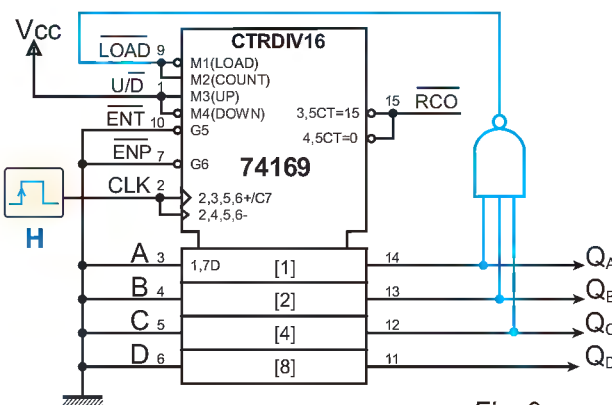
Vcc
$\overline{LOAD}$ 9
$U/\overline{D}$
$\overline{ENT}$ 10
$\overline{ENP}$ 7
CLK 2
H
CTRDIV16
M1(LOAD)
M2(COUNT)
M3(UP)
M4(DOWN)
G5
G6
74169
2,3,5,6+/C7
2,4,5,6-
3,5CT=15
4,5CT=0
15 $\overline{RCO}$
A 3
B 4
C 5
D 6
1,7D
[1]
[2]
[4]
[8]
14
13
12
11
$Q_A$
$Q_B$
$Q_C$
$Q_D$
Fig. 6